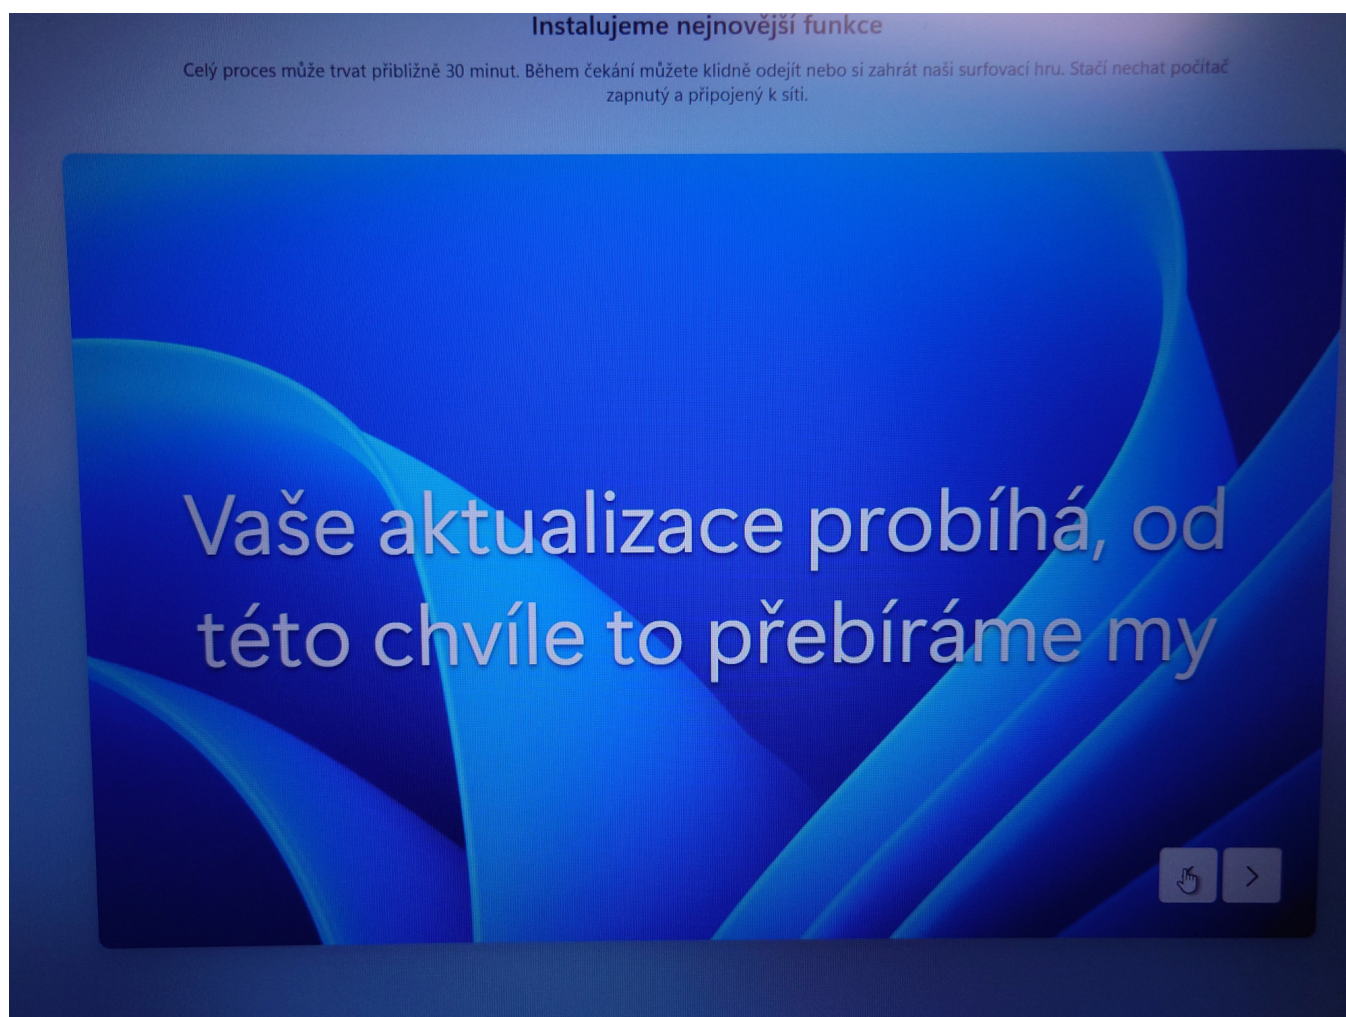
Instalujeme nejnovější funkce

Celý proces může trvat přibližně 30 minut. Během čekání můžete klidně odejít nebo si zahrát naši surfovací hru. Stačí nechat počítač zapnutý a připojený k síti.

Vaše aktualizace probíhá, od této chvíle to přebíráme my

>